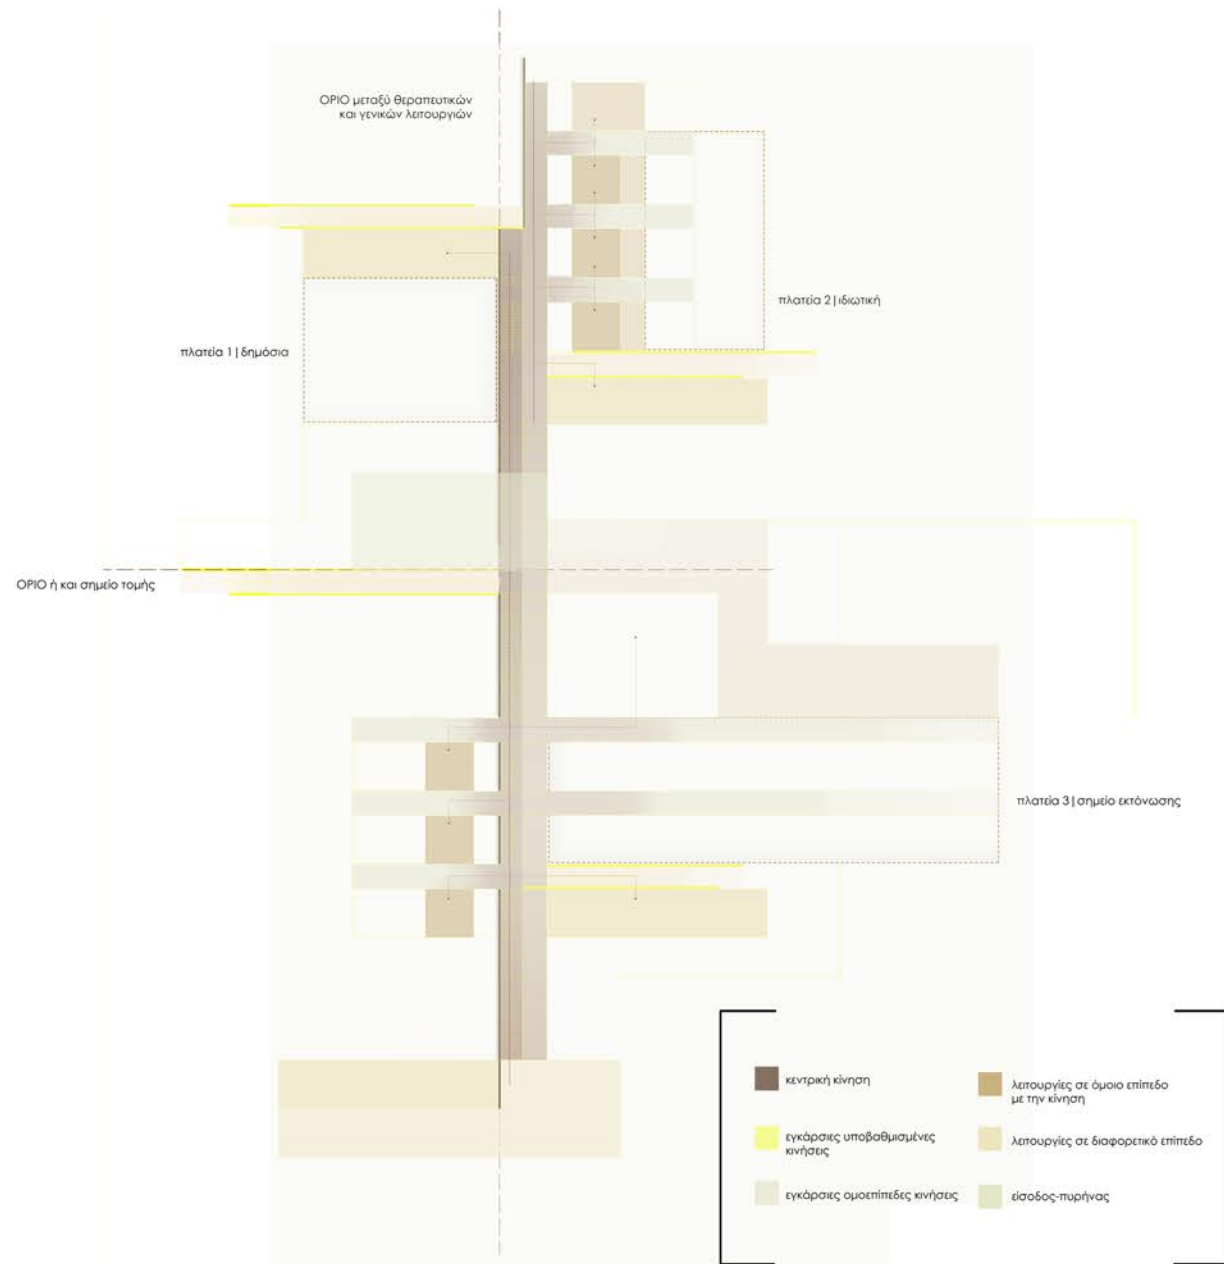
ΟΡΙΟ μεταξύ θεραπευτικών και γενικών λειτουργιών

πλατεία 2 | ιδιωτική

πλατεία 1 | δημόσια

ΟΡΙΟ ή και σημείο τομής

πλατεία 3 | σημείο εκτόνωσης

κεντρική κίνηση

εγκάρσιες υποβαθμισμένες κινήσεις

εγκάρσιες ομοεπίπεδες κινήσεις

λειτουργίες σε όμοιο επίπεδο με την κίνηση

λειτουργίες σε διαφορετικό επίπεδο

είσοδος-πυρήνας